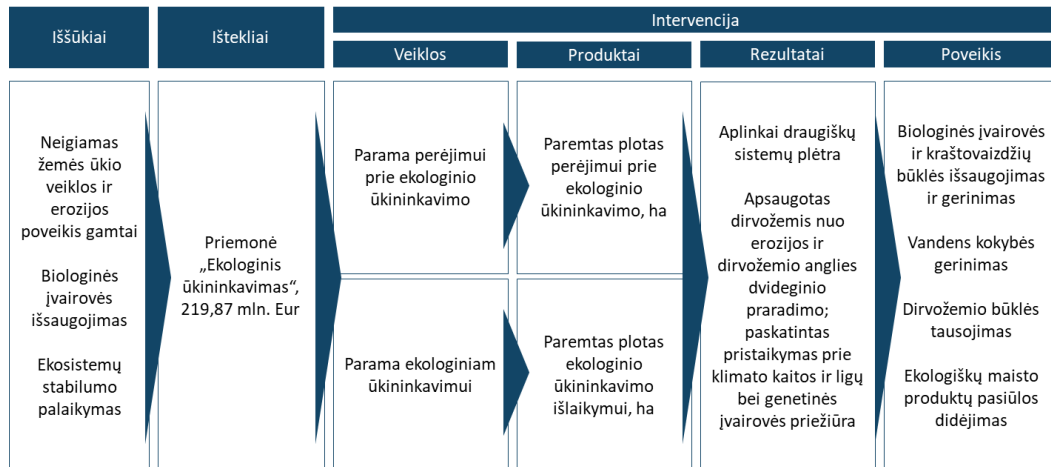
| Iššūkiai | Ištekliai | Intervencija: Veiklos | Intervencija: Produktai | Intervencija: Rezultatai | Intervencija: Poveikis |
|---|---|---|---|---|---|
| Neigiamas žemės ūkio veiklos ir erozijos poveikis gamtai<br><br>Biologinės įvairovės išsaugojimas<br><br>Ekosistemų stabilumo palaikymas | Priemonė „Ekologinis ūkininkavimas“, 219,87 mln. Eur | Parama perėjimui prie ekologinio ūkininkavimo | Paremtas plotas perėjimui prie ekologinio ūkininkavimo, ha | Aplinkai draugiškų sistemų plėtra<br><br>Apsaugotas dirvožemis nuo erozijos ir dirvožemio anglies dvideginio praradimo; paskatintas pristaikymas prie klimato kaitos ir ligų bei genetinės įvairovės priežiūra | Biologinės įvairovės ir kraštovaizdžių būklės išsaugojimas ir gerinimas<br><br>Vandens kokybės gerinimas<br><br>Dirvožemio būklės tausojimas<br><br>Ekologiškų maisto produktų pasiūlos didėjimas |
| | | Parama ekologiniam ūkininkavimui | Paremtas plotas ekologinio ūkininkavimo išlaikymui, ha | | |